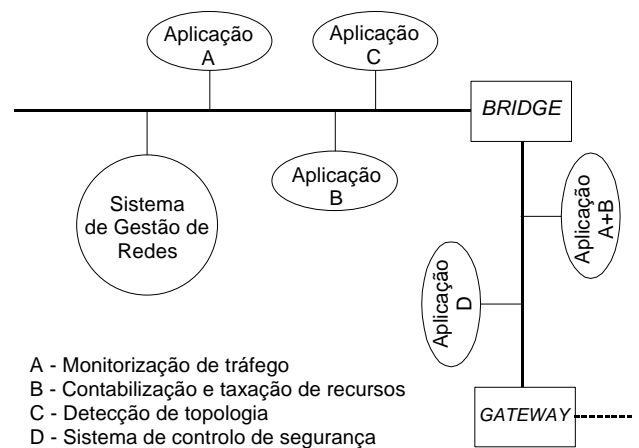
Aplicação A

Aplicação C

BRIDGE

Sistema de Gestão de Redes

Aplicação B

Aplicação A+B

Aplicação D

A - Monitorização de tráfego
B - Contabilização e taxação de recursos
C - Detecção de topologia
D - Sistema de controlo de segurança

GATEWAY